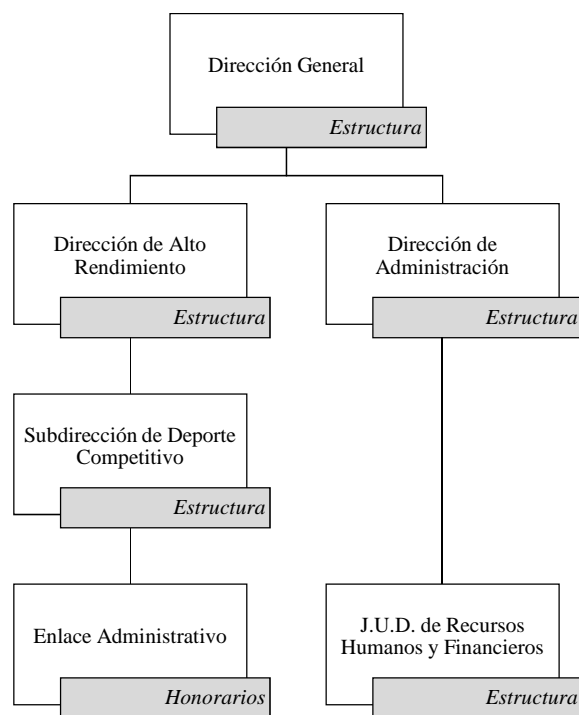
Dirección General

*Estructura*

Dirección de Alto Rendimiento

*Estructura*

Subdirección de Deporte Competitivo

*Estructura*

Enlace Administrativo

*Honorarios*

Dirección de Administración

*Estructura*

J.U.D. de Recursos Humanos y Financieros

*Estructura*